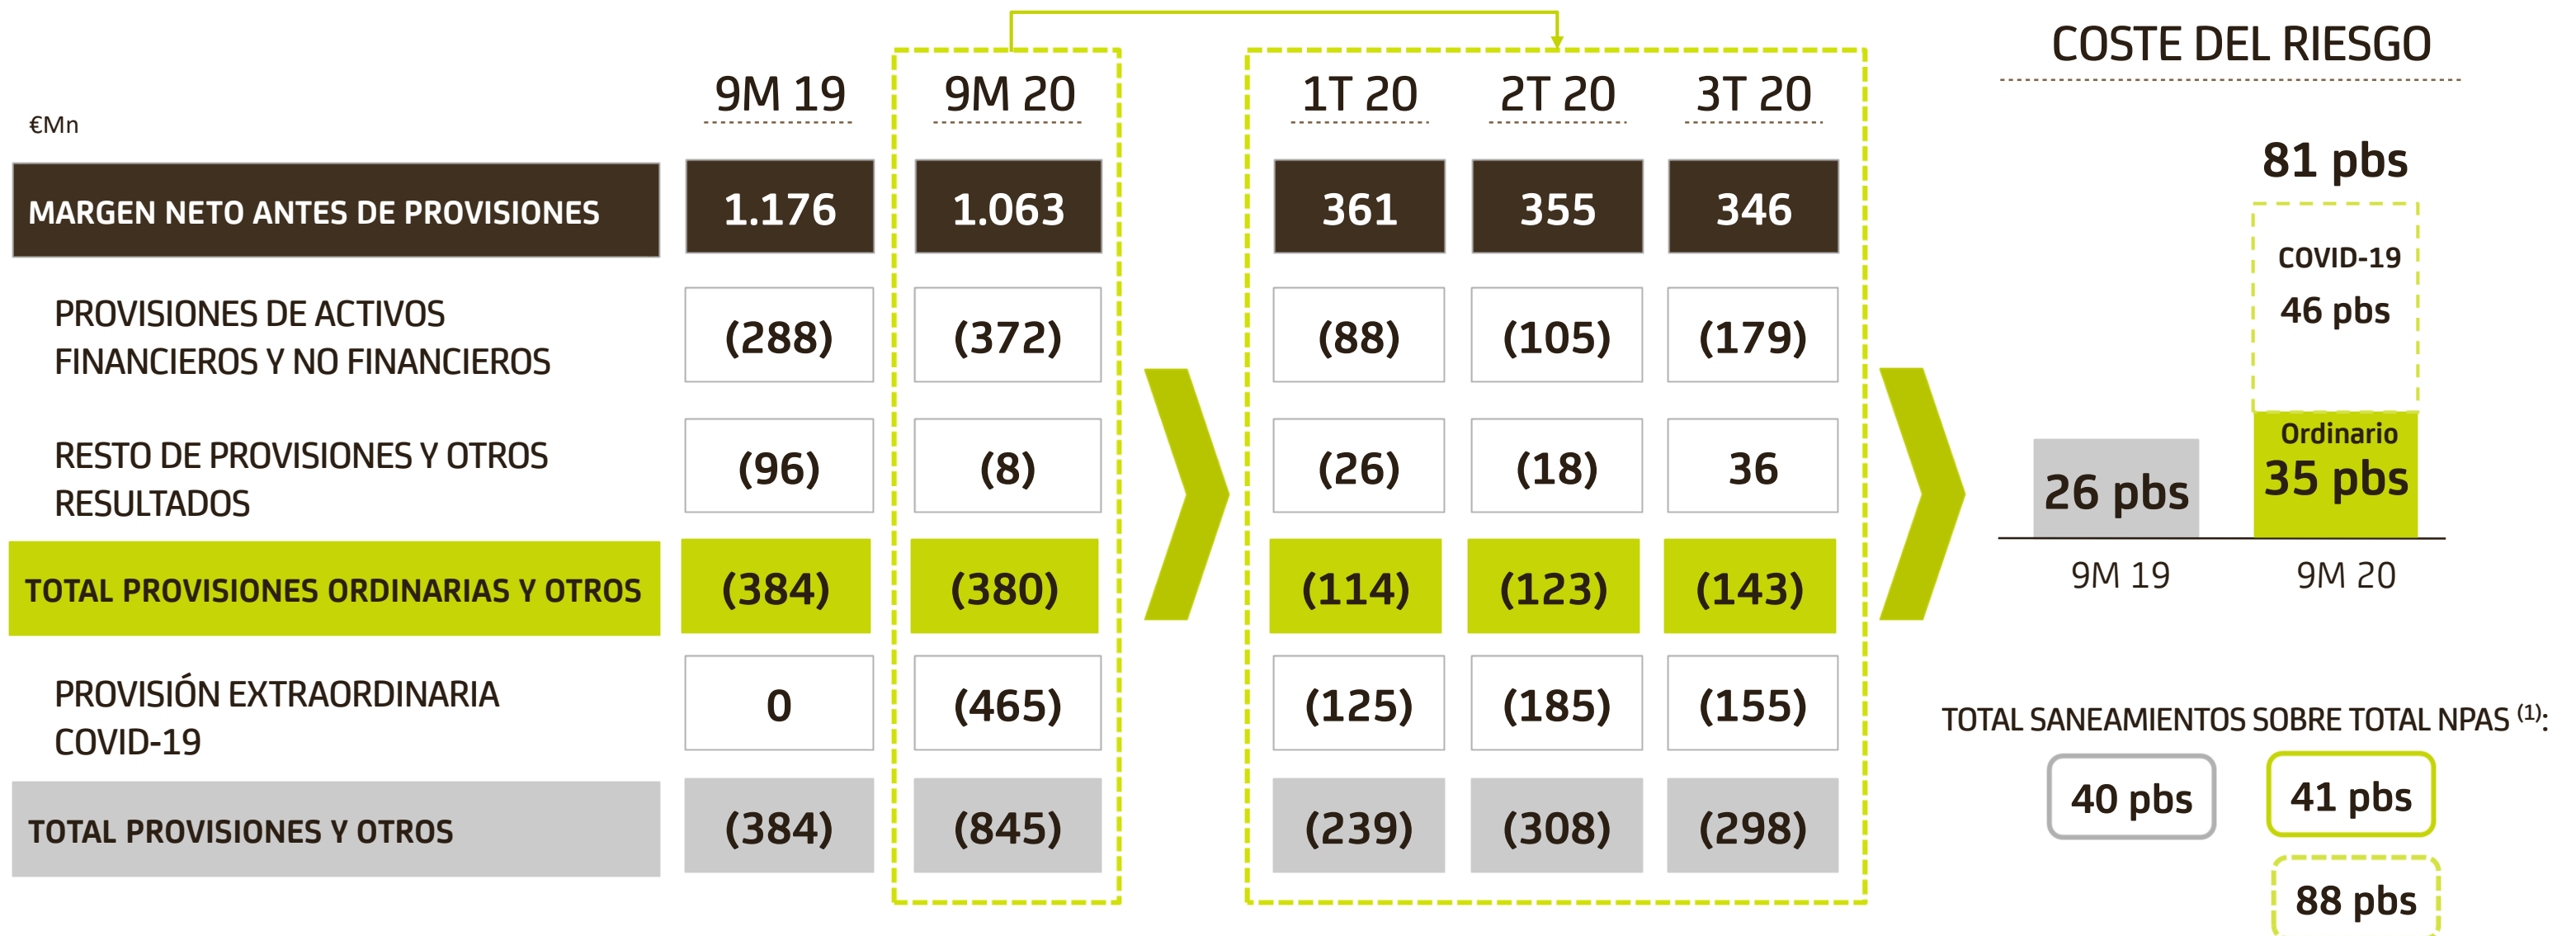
€Mn

| | 9M 19 | 9M 20 | 1T 20 | 2T 20 | 3T 20 |
|---|---|---|---|---|---|
| MARGEN NETO ANTES DE PROVISIONES | 1.176 | 1.063 | 361 | 355 | 346 |
| PROVISIONES DE ACTIVOS FINANCIEROS Y NO FINANCIEROS | (288) | (372) | (88) | (105) | (179) |
| RESTO DE PROVISIONES Y OTROS RESULTADOS | (96) | (8) | (26) | (18) | 36 |
| TOTAL PROVISIONES ORDINARIAS Y OTROS | (384) | (380) | (114) | (123) | (143) |
| PROVISIÓN EXTRAORDINARIA COVID-19 | 0 | (465) | (125) | (185) | (155) |
| TOTAL PROVISIONES Y OTROS | (384) | (845) | (239) | (308) | (298) |

COSTE DEL RIESGO

81 pbs

COVID-19
46 pbs

Ordinario
35 pbs

26 pbs

9M 19

9M 20

TOTAL SANEAMIENTOS SOBRE TOTAL NPAS $^{(1)}$:

40 pbs

41 pbs

88 pbs